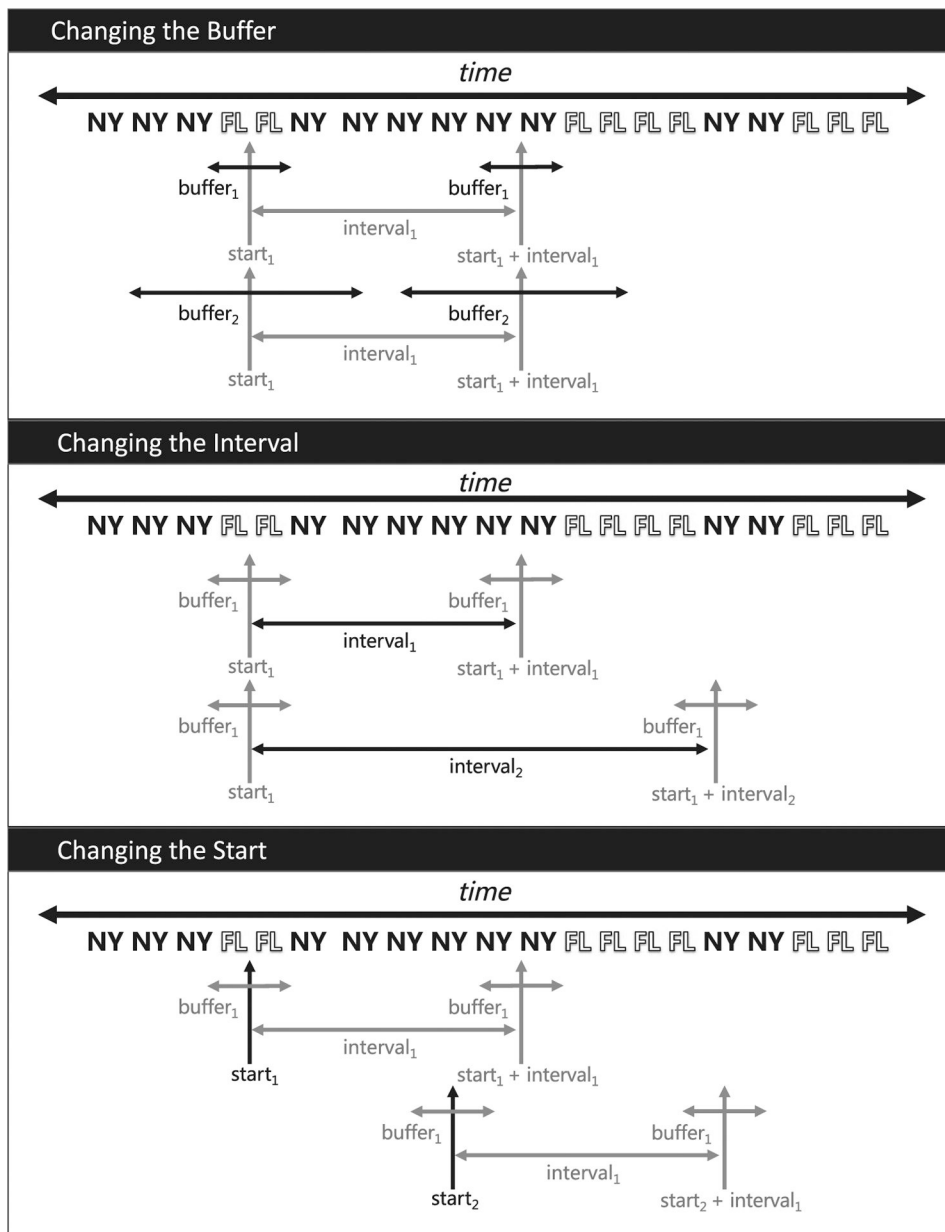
Changing the Buffer

time

NY NY NY FL FL NY NY NY NY NY NY FL FL FL FL NY NY FL FL FL

buffer$_1$ buffer$_1$

interval$_1$

start$_1$ start$_1$ + interval$_1$

buffer$_2$ buffer$_2$

interval$_1$

start$_1$ start$_1$ + interval$_1$

Changing the Interval

time

NY NY NY FL FL NY NY NY NY NY NY FL FL FL FL NY NY FL FL FL

buffer$_1$ buffer$_1$

interval$_1$

start$_1$ start$_1$ + interval$_1$

buffer$_1$ buffer$_1$

interval$_2$

start$_1$ start$_1$ + interval$_2$

Changing the Start

time

NY NY NY FL FL NY NY NY NY NY NY FL FL FL FL NY NY FL FL FL

buffer$_1$ buffer$_1$

interval$_1$

start$_1$ start$_1$ + interval$_1$

buffer$_1$ buffer$_1$

interval$_1$

start$_2$ start$_2$ + interval$_1$